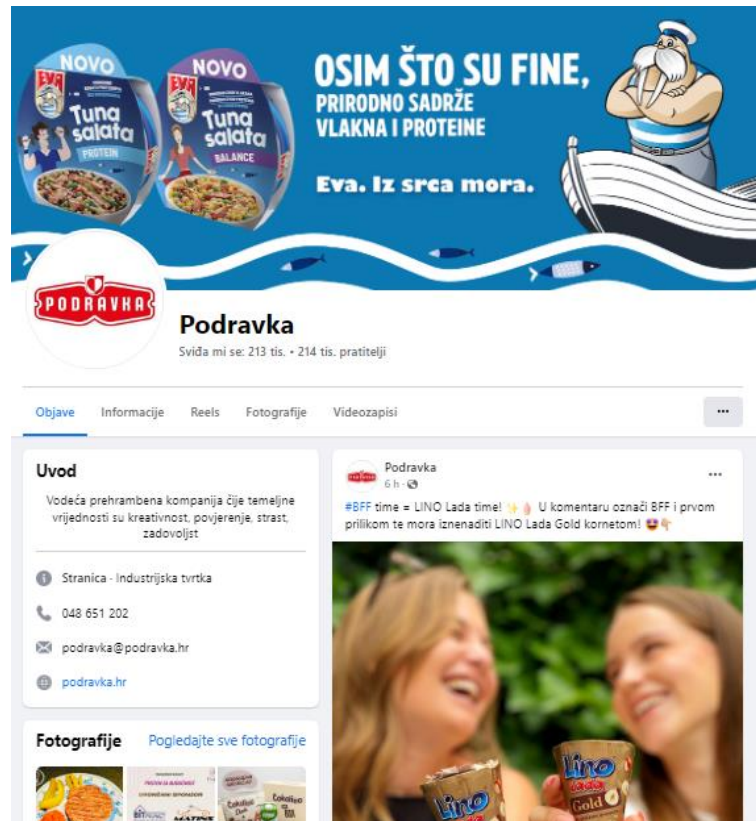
NOVO
EVA
Tuna salata
PROTEIN

NOVO
EVA
Tuna salata
BALANCE

OSIM ŠTO SU FINE, PRIRODNO SADRŽE VLAKNA I PROTEINE

Eva. Iz srca mora.

PODRAVKA

Podravka
Sviđa mi se: 213 tis. • 214 tis. pratitelji

Objave Informacije Reels Fotografije Videozapisi ···

Uvod
Vodeća prehrambena kompanija čije temeljne vrijednosti su kreativnost, povjerenje, strast, zadovoljst

Stranica · Industrijska tvrtka
048 651 202
podravka@podravka.hr
podravka.hr

Fotografije Pogledajte sve fotografije

Podravka
6 h ·
#BFF time = LINO Lada time! ✨👌 U komentaru označi BFF i prvom prilikom te mora iznenaditi LINO Lada Gold kornetom! 😍👇

Lino
Lino Lada Gold